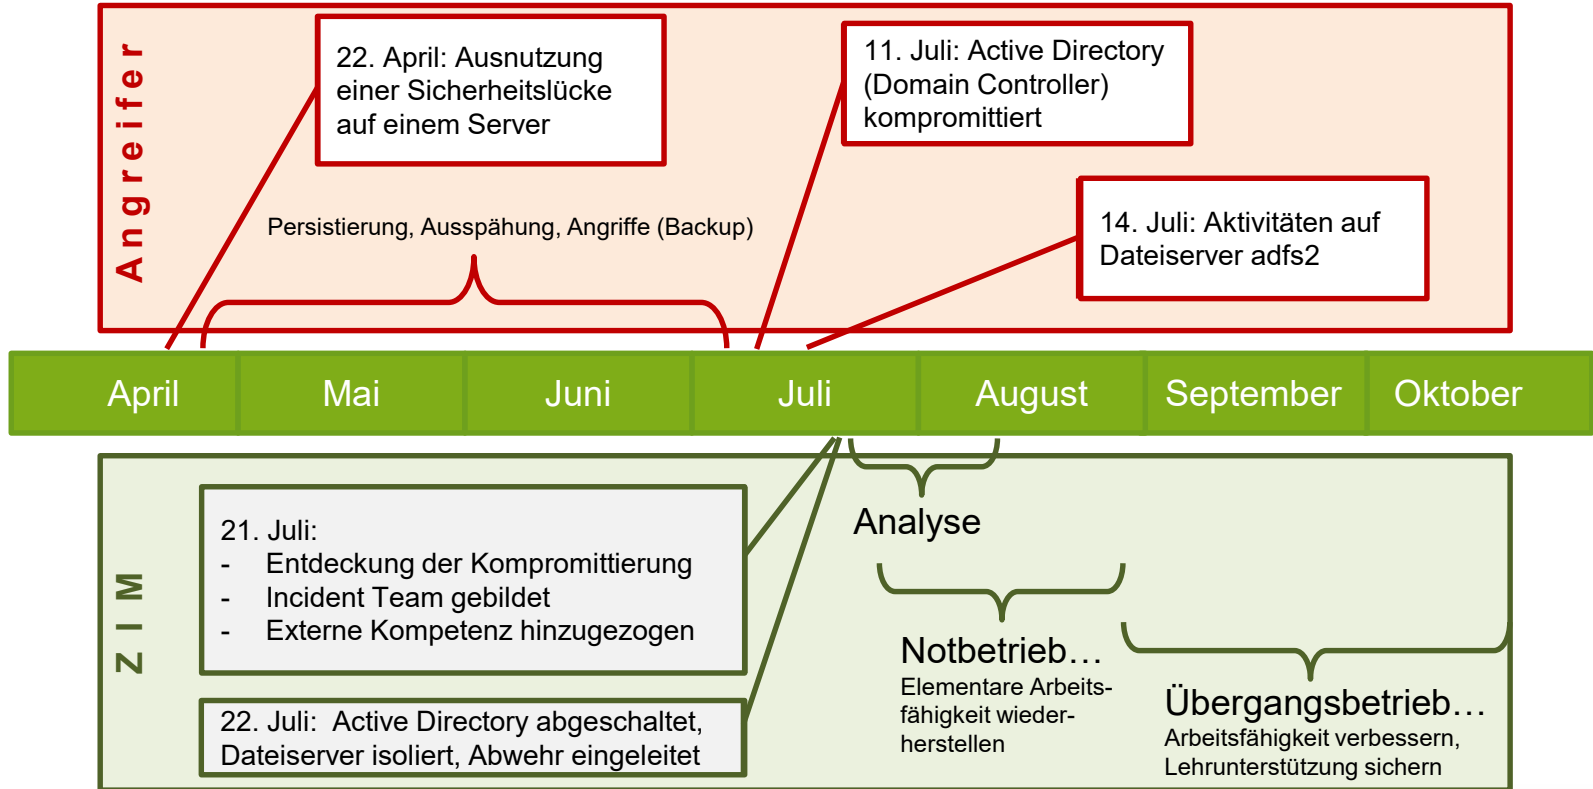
Angreifer

22. April: Ausnutzung einer Sicherheitslücke auf einem Server

11. Juli: Active Directory (Domain Controller) kompromittiert

Persistierung, Ausspähung, Angriffe (Backup)

14. Juli: Aktivitäten auf Dateiserver adfs2

| April | Mai | Juni | Juli | August | September | Oktober |
|---|---|---|---|---|---|---|

ZIM

21. Juli:
- Entdeckung der Kompromittierung
- Incident Team gebildet
- Externe Kompetenz hinzugezogen

22. Juli: Active Directory abgeschaltet, Dateiserver isoliert, Abwehr eingeleitet

Analyse

Notbetrieb…
Elementare Arbeitsfähigkeit wiederherstellen

Übergangsbetrieb…
Arbeitsfähigkeit verbessern, Lehrunterstützung sichern